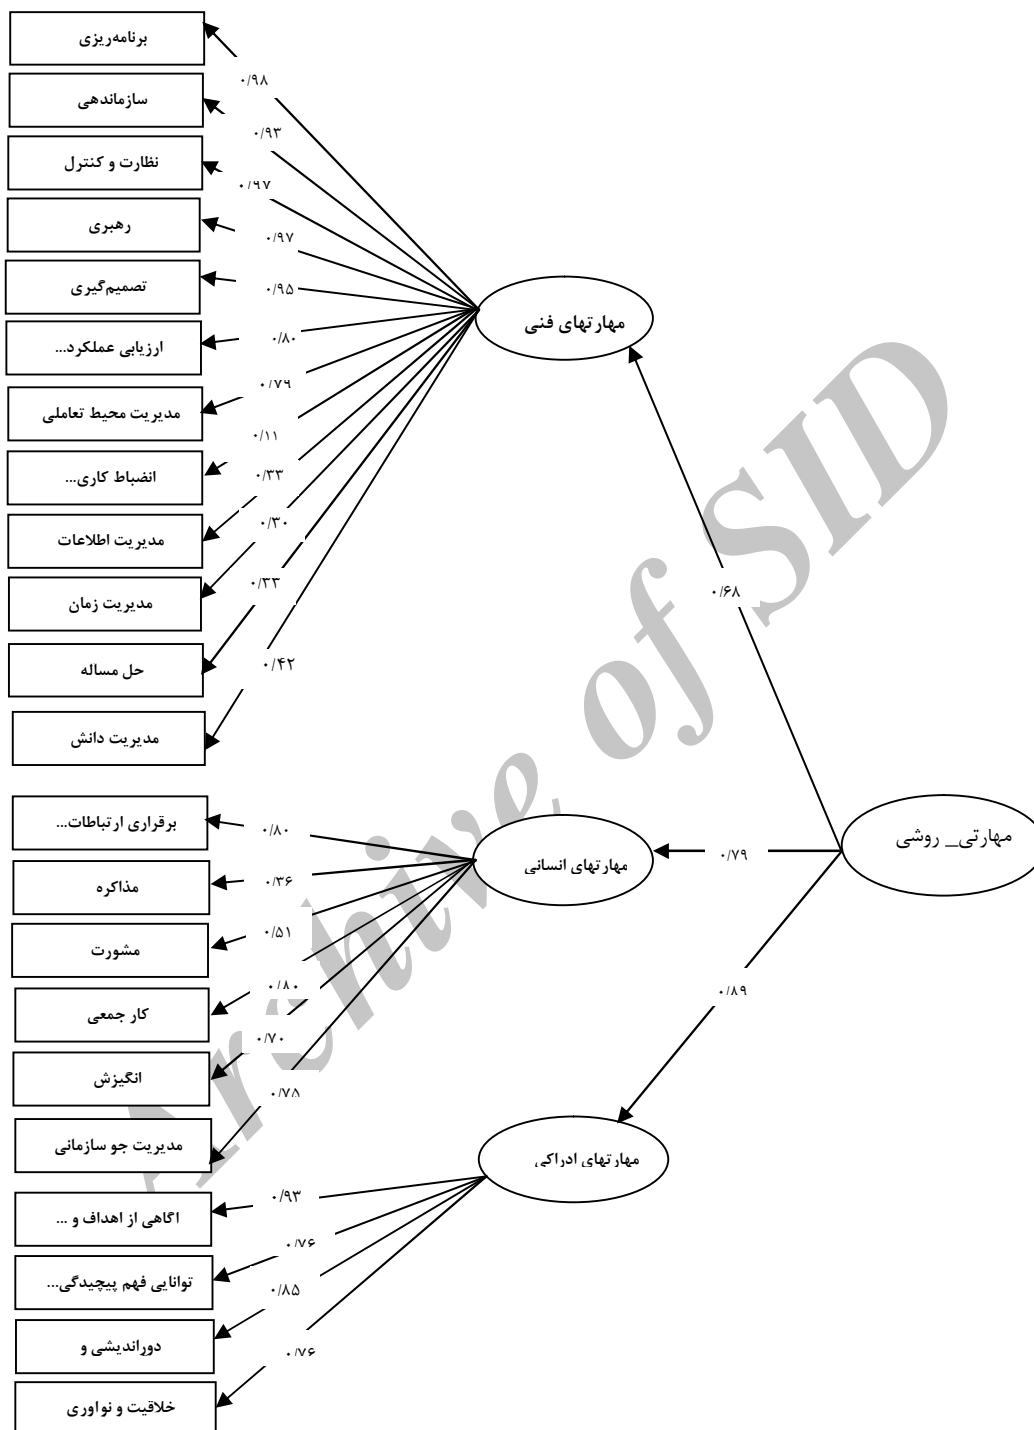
برنامه‌ریزی
۰/۹۸
سازماندهی
۰/۹۳
نظارت و کنترل
۰/۹۷
رهبری
۰/۹۷
تصمیم‌گیری
۰/۹۵
ارزیابی عملکرد...
۰/۸۰
مدیریت محیط تعاملی
۰/۷۹
۰/۱۱
انضباط کاری...
۰/۳۳
مدیریت اطلاعات
۰/۳۰
مدیریت زمان
۰/۳۳
حل مساله
۰/۴۲
مدیریت دانش

مهارتهای فنی
۰/۶۸

برقراری ارتباطات...
۰/۸۰
مذاکره
۰/۳۶
مشورت
۰/۵۱
کار جمعی
۰/۸۰
انگیزش
۰/۷۰
مدیریت جو سازمانی
۰/۷۸

مهارتهای انسانی
۰/۷۹
مهارتی_ روشی
۰/۸۹

مهارتهای ادراکی
اگاهی از اهداف و ...
۰/۹۳
توانایی فهم پیچیدگی...
۰/۷۶
۰/۸۵
دوراندیشی و
۰/۷۶
خلاقیت و نواوری

Archive of SID